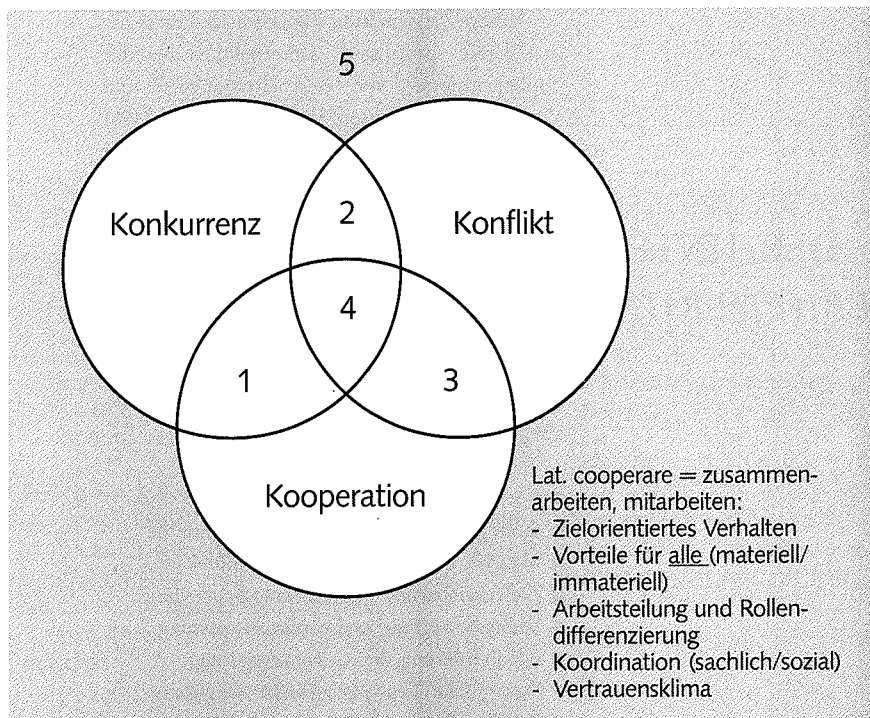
5

Konkurrenz

2

Konflikt

4

1

3

Kooperation

Lat. cooperare = zusammenarbeiten, mitarbeiten:
- Zielorientiertes Verhalten
- Vorteile für alle (materiell/ immateriell)
- Arbeitsteilung und Rollendifferenzierung
- Koordination (sachlich/sozial)
- Vertrauensklima